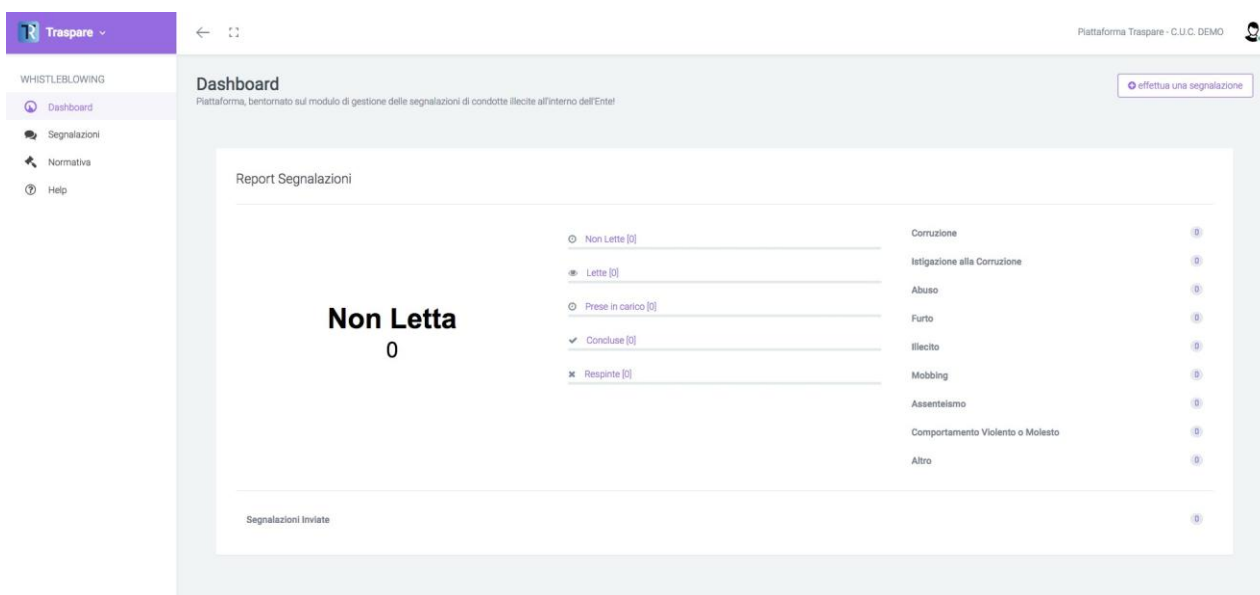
Traspare

Piattaforma Traspare - C.U.C. DEMO

WHISTLEBLOWING
Dashboard
Segnalazioni
Normativa
Help

Dashboard
Piattaforma, bentornato sul modulo di gestione delle segnalazioni di condotte illecite all'interno dell'Ente!

effettua una segnalazione

Report Segnalazioni

Non Letta
0

Non Lette [0]
Lette [0]
Prese in carico [0]
Concluse [0]
Respinte [0]

| | |
|---|---|
| Corruzione | 0 |
| Istigazione alla Corruzione | 0 |
| Abuso | 0 |
| Furto | 0 |
| Illecito | 0 |
| Mobbing | 0 |
| Assenteismo | 0 |
| Comportamento Violento o Molesto | 0 |
| Altro | 0 |

Segnalazioni Inviate 0